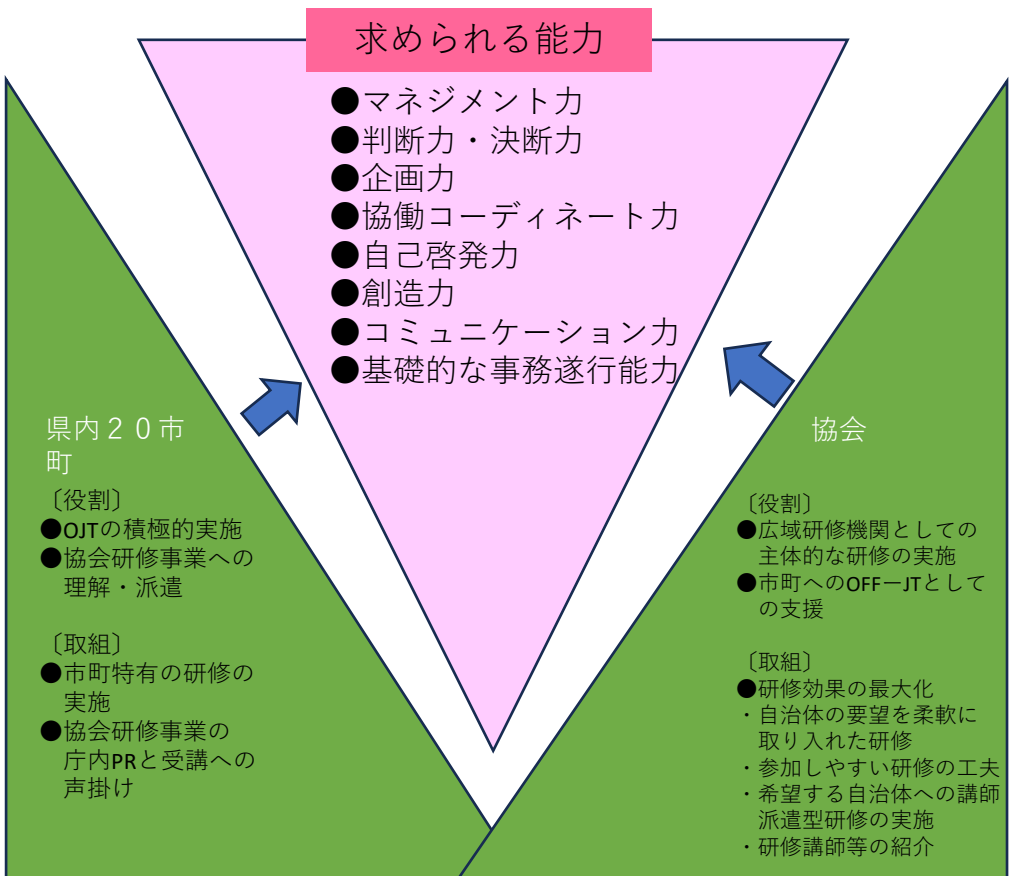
求められる能力

●マネジメント力
●判断力・決断力
●企画力
●協働コーディネート力
●自己啓発力
●創造力
●コミュニケーション力
●基礎的な事務遂行能力

県内２０市町

〔役割〕
●OJTの積極的実施
●協会研修事業への理解・派遣

〔取組〕
●市町特有の研修の実施
●協会研修事業の庁内PRと受講への声掛け

協会

〔役割〕
●広域研修機関としての主体的な研修の実施
●市町へのOFFーJTとしての支援

〔取組〕
●研修効果の最大化
・自治体の要望を柔軟に取り入れた研修
・参加しやすい研修の工夫
・希望する自治体への講師派遣型研修の実施
・研修講師等の紹介